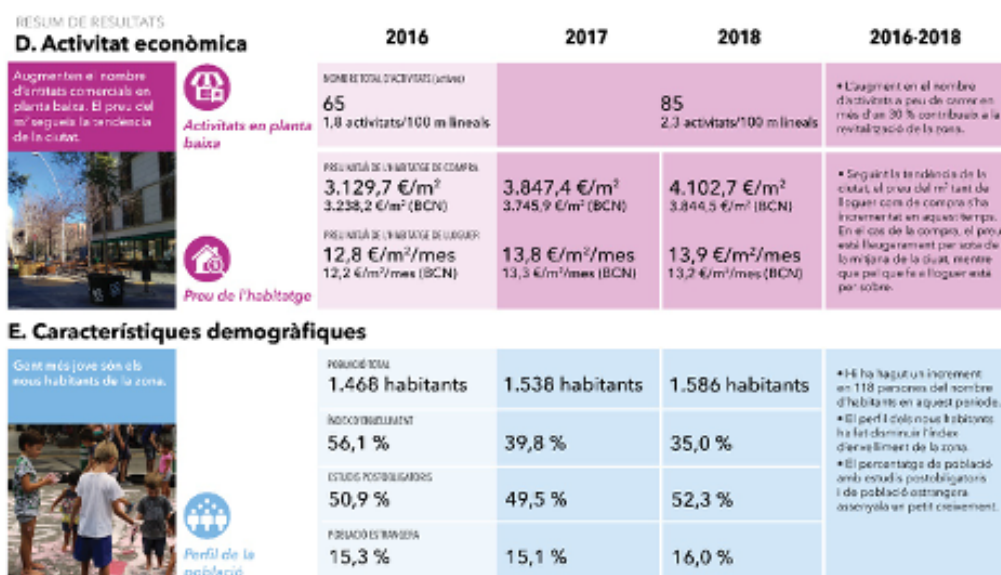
RESUM DE RESULTATS
D. Activitat econòmica

| | 2016 | 2017 | 2018 | 2016-2018 |
|---|---|---|---|---|
| Augmenten el nombre d'entitats comercials en planta baixa. El preu del m² segueix la tendència de la ciutat. Activitats en planta baixa | NOMBRE TOTAL D'ACTIVITATS (actives) 65 1,8 activitats/100 m lineals | 85 2,3 activitats/100 m lineals | | • L'augment en el nombre d'activitats a peu de carrer en més d'un 30 % contribueix a la revitalització de la zona. |
| Preu de l'habitatge | PREU MITJÀ DE L'HABITATGE DE COMPRA 3.129,7 €/m² 3.238,2 €/m² (BCN) PREU MITJÀ DE L'HABITATGE DE LLOGUER 12,8 €/m²/mes 12,2 €/m²/mes (BCN) | 3.847,4 €/m² 3.745,9 €/m² (BCN) 13,8 €/m²/mes 13,3 €/m²/mes (BCN) | 4.102,7 €/m² 3.844,5 €/m² (BCN) 13,9 €/m²/mes 13,2 €/m²/mes (BCN) | • Seguint la tendència de la ciutat, el preu del m² tant de lloguer com de compra s'ha incrementat en aquest temps. En el cas de la compra, el preu està lleugerament per sota de la mitjana de la ciutat, mentre que pel que fa a lloguer està per sobre. |

E. Característiques demogràfiques

| | | | | |
|---|---|---|---|---|
| Gent més jove són els nous habitants de la zona. | POBLACIÓ TOTAL 1.468 habitants | 1.538 habitants | 1.586 habitants | • Hi ha hagut un increment en 118 persones del nombre d'habitants en aquest període. • El perfil dels nous habitants ha fet disminuir l'índex d'envelliment de la zona. • El percentatge de població amb estudis postobligatoris i de població estrangera assenyala un petit creixement. |
| | ÍNDEX D'ENVELLIMENT 56,1 % | 39,8 % | 35,0 % | |
| | ESTUDIS POSTOBLIGATORIS 50,9 % | 49,5 % | 52,3 % | |
| Perfil de la població | POBLACIÓ ESTRANGERA 15,3 % | 15,1 % | 16,0 % | |